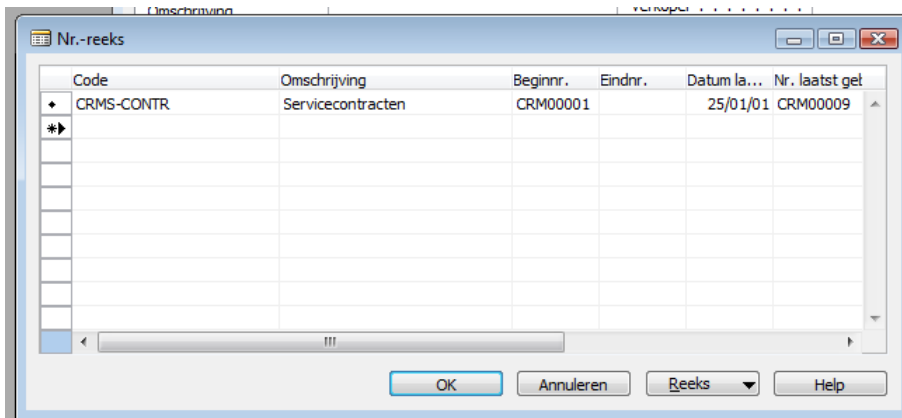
Omschrijving
Verkoper . . . . . . . .

Nr.-reeks

| Code | Omschrijving | Beginnr. | Eindnr. | Datum la... | Nr. laatst gel |
|---|---|---|---|---|---|
| CRMS-CONTR | Servicecontracten | CRM00001 | | 25/01/01 | CRM00009 |

OK
Annuleren
Reeks
Help